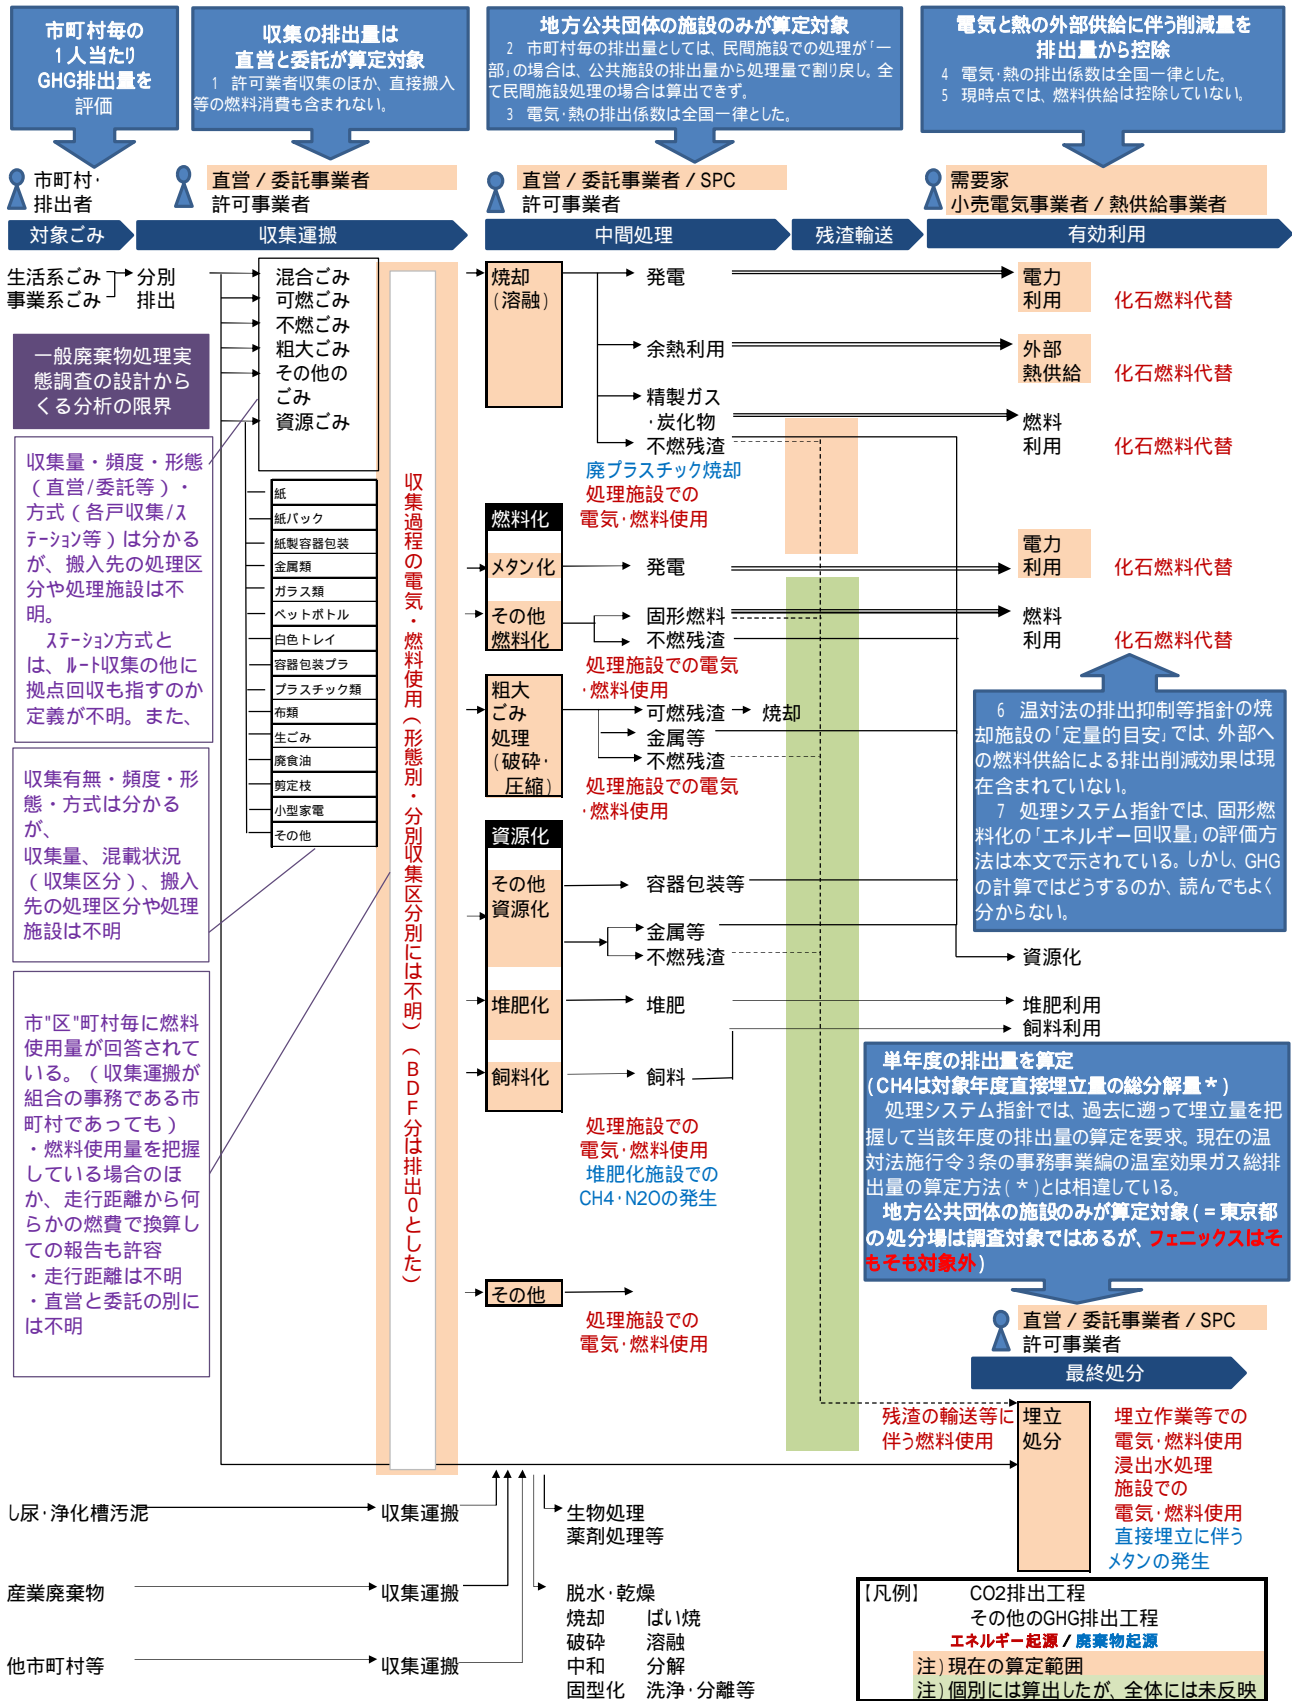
市町村毎の1人当たりGHG排出量を評価

収集の排出量は直営と委託が算定対象
1 許可業者収集のほか、直接搬入等の燃料消費も含まれない。

地方公共団体の施設のみが算定対象
2 市町村毎の排出量としては、民間施設での処理が「一部」の場合は、公共施設の排出量から処理量で割り戻し。全て民間施設処理の場合は算出できず。
3 電気・熱の排出係数は全国一律とした。

電気と熱の外部供給に伴う削減量を排出量から控除
4 電気・熱の排出係数は全国一律とした。
5 現時点では、燃料供給は控除していない。

市町村・排出者
直営/委託事業者
許可事業者
直営/委託事業者/SPC
許可事業者
需要家
小売電気事業者/熱供給事業者

対象ごみ
収集運搬
中間処理
残渣輸送
有効利用

生活系ごみ
事業系ごみ
分別排出

混合ごみ
可燃ごみ
不燃ごみ
粗大ごみ
その他のごみ
資源ごみ

紙
紙パック
紙製容器包装
金属類
ガラス類
ペットボトル
白色トレイ
容器包装プラ
プラスチック類
布類
生ごみ
廃食油
剪定枝
小型家電
その他

一般廃棄物処理実態調査の設計からくる分析の限界

収集量・頻度・形態（直営/委託等）・方式（各戸収集/ステーション等）は分かるが、搬入先の処理区分や処理施設は不明。
ステーション方式とは、ルート収集の他に拠点回収も指すのか定義が不明。また、

収集有無・頻度・形態・方式は分かるが、
収集量、混載状況（収集区分）、搬入先の処理区分や処理施設は不明

市"区"町村毎に燃料使用量が回答されている。（収集運搬が組合の事務である市町村であっても）
・燃料使用量を把握している場合のほか、走行距離から何らかの燃費で換算しての報告も許容
・走行距離は不明
・直営と委託の別には不明

収集過程の電気・燃料使用（形態別・分別収集区分別には不明）（BDF分は排出0とした）

焼却（溶融）
発電
余熱利用
精製ガス・炭化物
不燃残渣
廃プラスチック焼却
処理施設での電気・燃料使用

燃料化
メタン化
発電
その他燃料化
固形燃料
不燃残渣
処理施設での電気・燃料使用

粗大ごみ処理（破砕・圧縮）
可燃残渣
焼却
金属等
不燃残渣
処理施設での電気・燃料使用

資源化
その他資源化
容器包装等
金属等
不燃残渣

堆肥化
堆肥
飼料化
飼料
処理施設での電気・燃料使用
堆肥化施設でのCH4・N2Oの発生

その他
処理施設での電気・燃料使用

電力利用
化石燃料代替
外部熱供給
化石燃料代替
燃料利用
化石燃料代替
電力利用
化石燃料代替
燃料利用
化石燃料代替

6 温対法の排出抑制等指針の焼却施設の「定量的目安」では、外部への燃料供給による排出削減効果は現在含まれていない。
7 処理システム指針では、固形燃料化の「エネルギー回収量」の評価方法は本文で示されている。しかし、GHGの計算ではどうするのか、読んでもよく分からない。

資源化
堆肥利用
飼料利用

単年度の排出量を算定
（CH4は対象年度直接埋立量の総分解量＊）
処理システム指針では、過去に遡って埋立量を把握して当該年度の排出量の算定を要求。現在の温対法施行令3条の事務事業編の温室効果ガス総排出量の算定方法（＊）とは相違している。
地方公共団体の施設のみが算定対象（＝東京都の処分場は調査対象ではあるが、フェニックスはそもそも対象外）

直営/委託事業者/SPC
許可事業者
最終処分

残渣の輸送等に伴う燃料使用
埋立処分
埋立作業等での電気・燃料使用
浸出水処理施設での電気・燃料使用
直接埋立に伴うメタンの発生

し尿・浄化槽汚泥
収集運搬
生物処理
薬剤処理等
産業廃棄物
収集運搬
脱水・乾燥
焼却　ばい焼
破砕　溶融
中和　分解
固型化　洗浄・分離等
他市町村等
収集運搬

【凡例】 CO2排出工程
その他のGHG排出工程
エネルギー起源/廃棄物起源
注）現在の算定範囲
注）個別には算出したが、全体には未反映